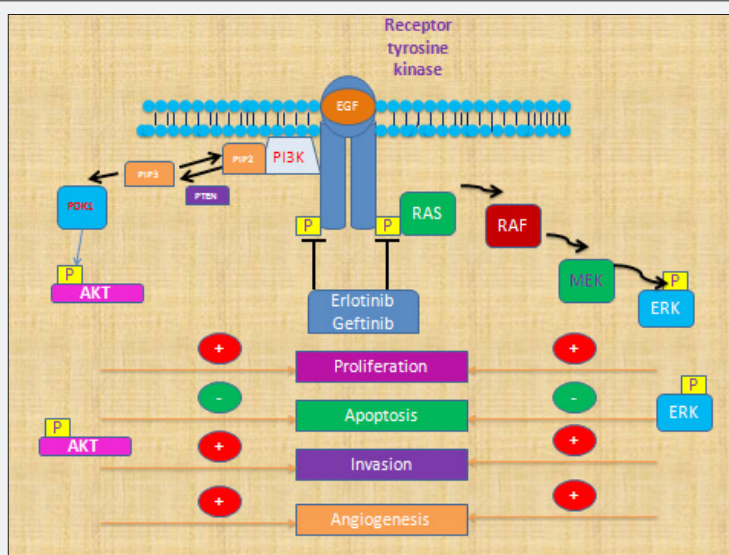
Receptor tyrosine kinase

EGF

PIP2

PI3K

PIP3

PTEN

PDK1

P

AKT

P

P

RAS

RAF

MEK

P

ERK

Erlotinib
Geftinib

+

Proliferation

+

-

Apoptosis

-

P

ERK

P

AKT

+

Invasion

+

+

Angiogenesis

+